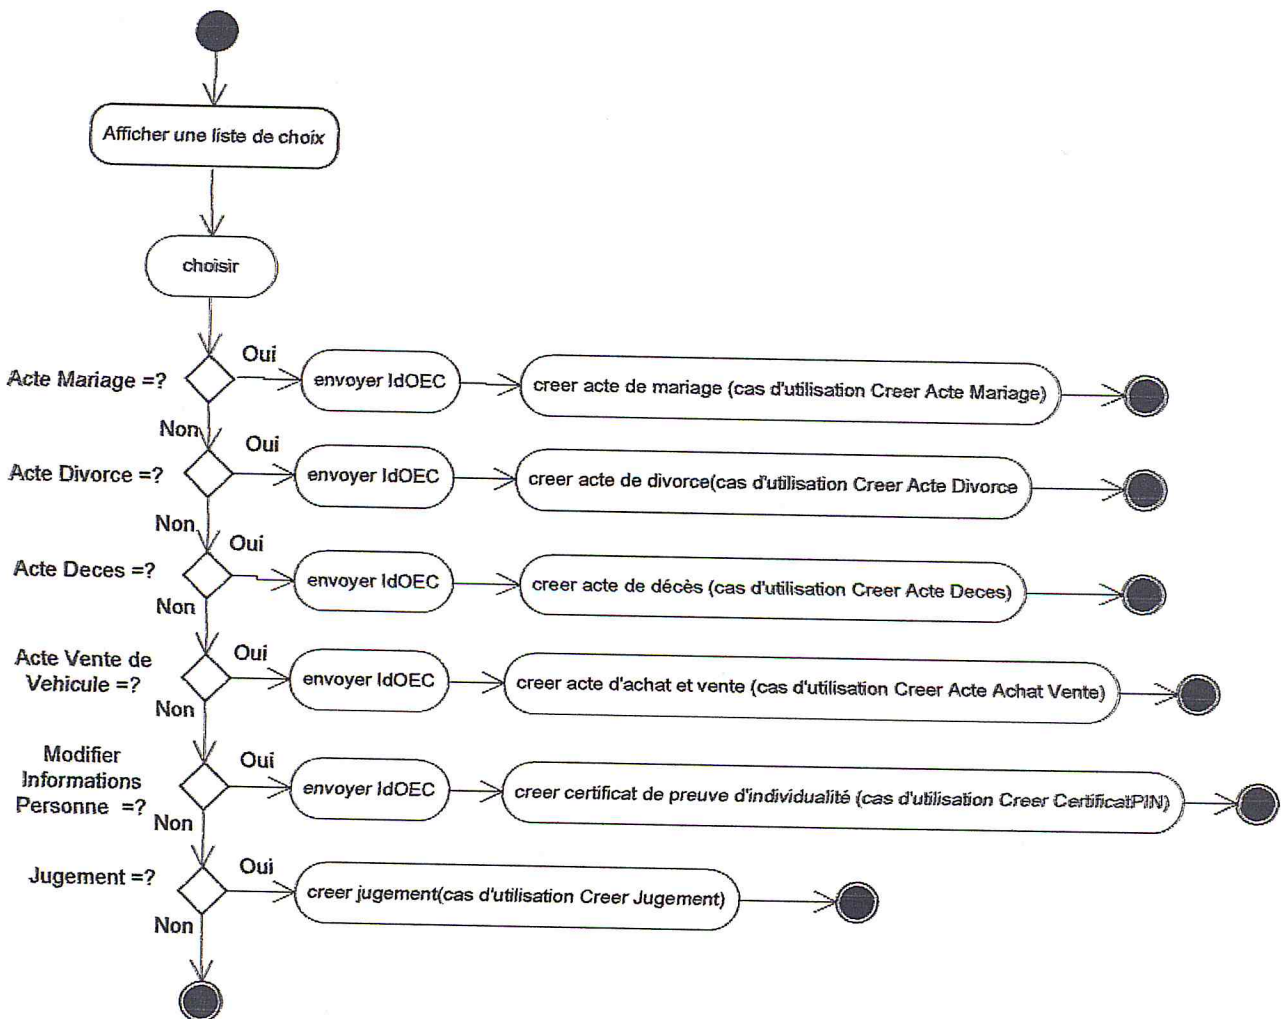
Afficher une liste de choix

choisir

Acte Mariage =?
Oui
envoyer IdOEC
creer acte de mariage (cas d'utilisation Creer Acte Mariage)
Non

Acte Divorce =?
Oui
envoyer IdOEC
creer acte de divorce(cas d'utilisation Creer Acte Divorce
Non

Acte Deces =?
Oui
envoyer IdOEC
creer acte de décès (cas d'utilisation Creer Acte Deces)
Non

Acte Vente de Vehicule =?
Oui
envoyer IdOEC
creer acte d'achat et vente (cas d'utilisation Creer Acte Achat Vente)
Non

Modifier Informations Personne =?
Oui
envoyer IdOEC
creer certificat de preuve d'individualité (cas d'utilisation Creer CertificatPIN)
Non

Jugement =?
Oui
creer jugement(cas d'utilisation Creer Jugement)
Non